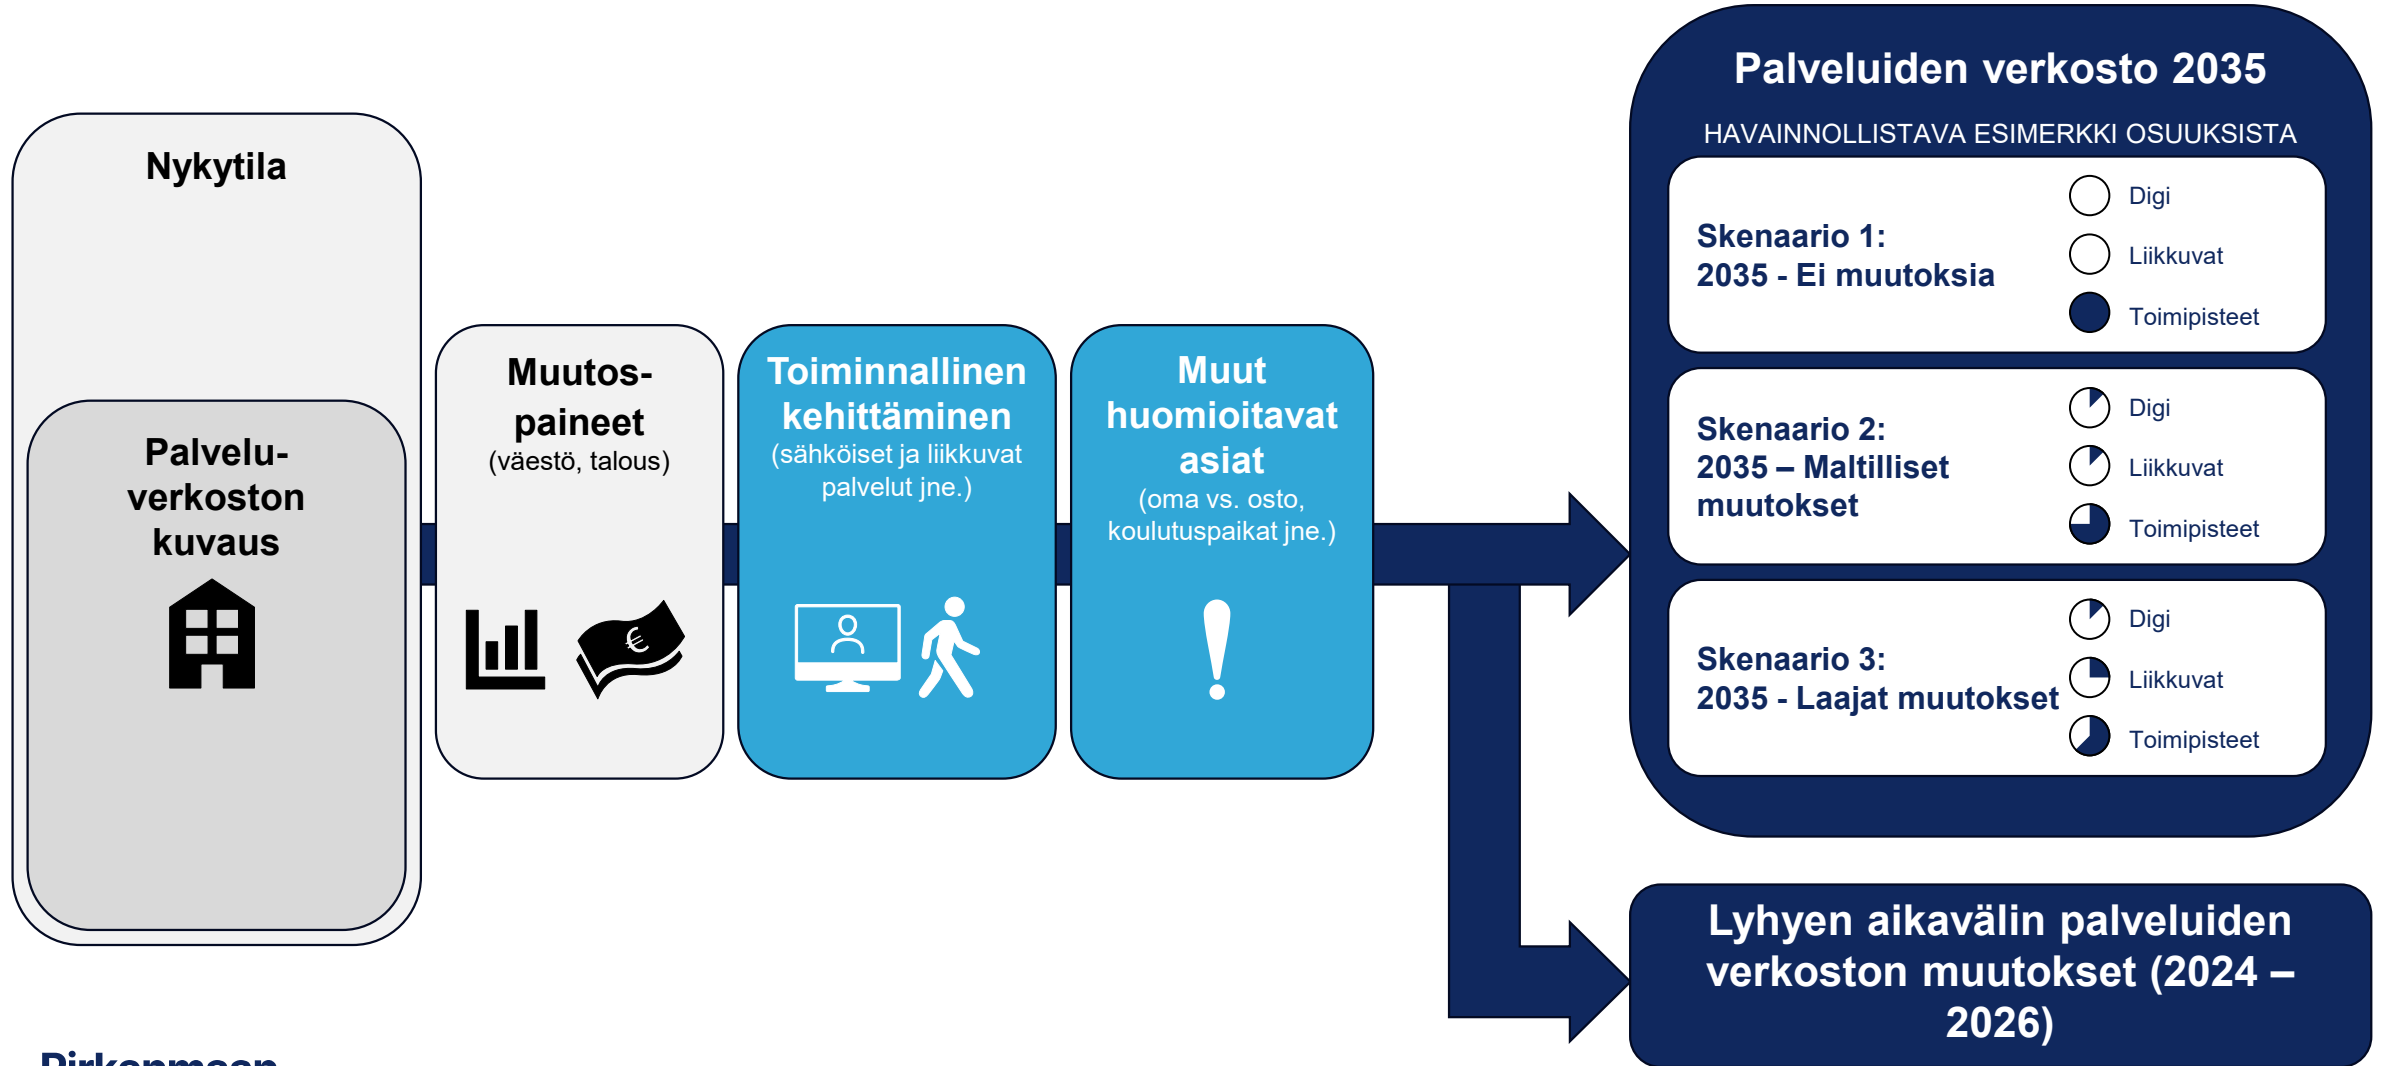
Nykytila

Palvelu-verkoston kuvaus

Muutos-paineet
(väestö, talous)

€

Toiminnallinen kehittäminen
(sähköiset ja liikkuvat palvelut jne.)

Muut huomioitavat asiat
(oma vs. osto, koulutuspaikat jne.)

!

Palveluiden verkosto 2035

HAVAINNOLLISTAVA ESIMERKKI OSUUKSISTA

Skenaario 1:
2035 - Ei muutoksia

Digi
Liikkuvat
Toimipisteet

Skenaario 2:
2035 – Maltilliset muutokset

Digi
Liikkuvat
Toimipisteet

Skenaario 3:
2035 - Laajat muutokset

Digi
Liikkuvat
Toimipisteet

Lyhyen aikavälin palveluiden verkoston muutokset (2024 – 2026)

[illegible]